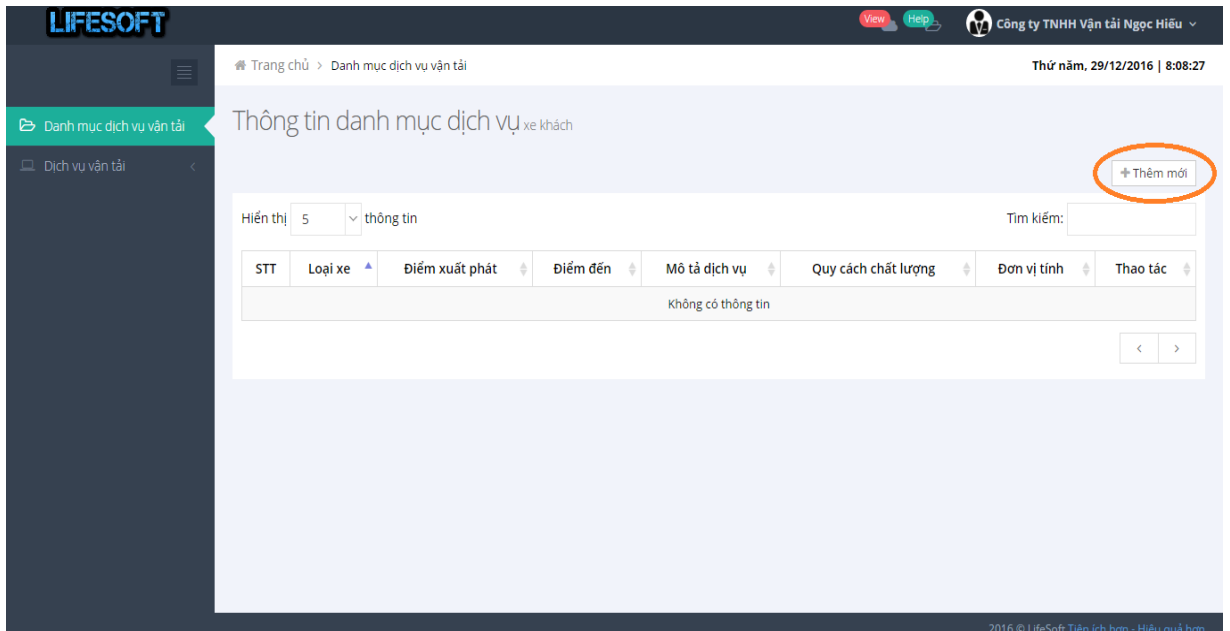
LIFESOFT

View Help

Công ty TNHH Vận tải Ngọc Hiếu

Trang chủ > Danh mục dịch vụ vận tải

Thứ năm, 29/12/2016 | 8:08:27

Danh mục dịch vụ vận tải

Dịch vụ vận tải

Thông tin danh mục dịch vụ xe khách

+ Thêm mới

Hiển thị 5 thông tin

Tìm kiếm:

| STT | Loại xe | Điểm xuất phát | Điểm đến | Mô tả dịch vụ | Quy cách chất lượng | Đơn vị tính | Thao tác |
|---|---|---|---|---|---|---|---|
| Không có thông tin | | | | | | | |

‹ ›

2016 © LifeSoft Tiện ích hơn - Hiệu quả hơn